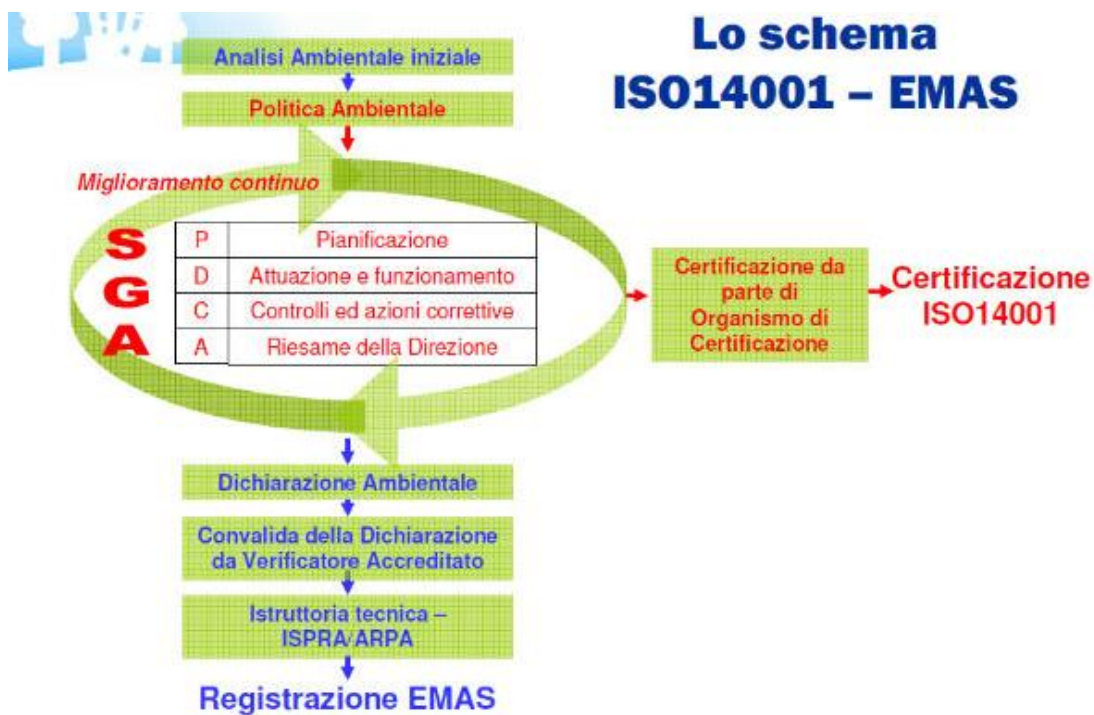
Lo schema ISO14001 – EMAS

Analisi Ambientale iniziale

Politica Ambientale

Miglioramento continuo

SGA

| P | Pianificazione |
|---|---|
| D | Attuazione e funzionamento |
| C | Controlli ed azioni correttive |
| A | Riesame della Direzione |

Certificazione da parte di Organismo di Certificazione

Certificazione ISO14001

Dichiarazione Ambientale

Convalida della Dichiarazione da Verificatore Accreditato

Istruttoria tecnica – ISPRA/ARPA

Registrazione EMAS